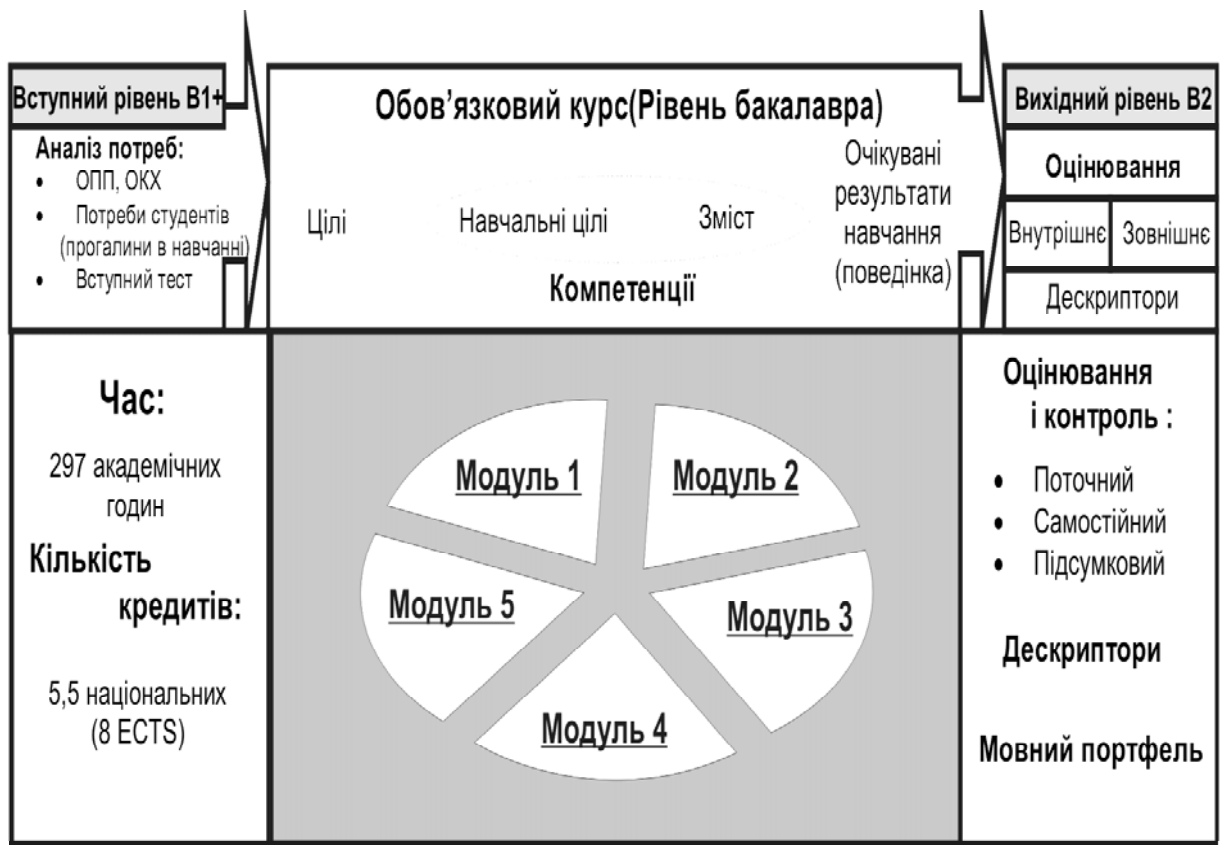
Вступний рівень В1+

Аналіз потреб:
- ОПП, ОКХ
- Потреби студентів (прогалини в навчанні)
- Вступний тест

Обов'язковий курс(Рівень бакалавра)

Цілі

Навчальні цілі

Зміст

Очікувані результати навчання (поведінка)

Компетенції

Вихідний рівень В2

Оцінювання

Внутрішнє

Зовнішнє

Дескриптори

Час:

297 академічних годин

Кількість кредитів:

5,5 національних (8 ECTS)

Модуль 1

Модуль 2

Модуль 3

Модуль 4

Модуль 5

Оцінювання і контроль :
- Поточний
- Самостійний
- Підсумковий

Дескриптори

Мовний портфель